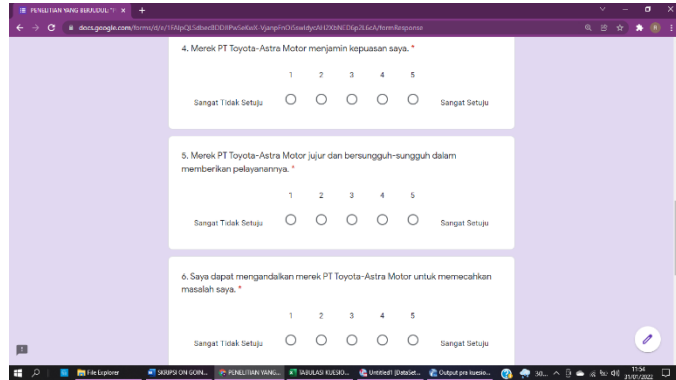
PENELITIAN YANG BERJUDUL "P ×  +

docs.google.com/forms/d/e/1FAIpQLSdbecBDD8Pw5eKeiX-VjanpFnOiSewldycAH2XbNEDEp2L6zA/formResponse

4. Merek PT Toyota-Astra Motor menjamin kepuasan saya. *

| | 1 | 2 | 3 | 4 | 5 | |
|---|---|---|---|---|---|---|
| Sangat Tidak Setuju | ○ | ○ | ○ | ○ | ○ | Sangat Setuju |

5. Merek PT Toyota-Astra Motor jujur dan bersungguh-sungguh dalam memberikan pelayanannya. *

| | 1 | 2 | 3 | 4 | 5 | |
|---|---|---|---|---|---|---|
| Sangat Tidak Setuju | ○ | ○ | ○ | ○ | ○ | Sangat Setuju |

6. Saya dapat mengandalkan merek PT Toyota-Astra Motor untuk memecahkan masalah saya. *

| | 1 | 2 | 3 | 4 | 5 | |
|---|---|---|---|---|---|---|
| Sangat Tidak Setuju | ○ | ○ | ○ | ○ | ○ | Sangat Setuju |

File Explorer  SKRIPSI ON GOIN...  PENELITIAN YANG...  TABULASI KUESIO...  Untitled1 [DataSet...  Output pra kuesio...  30...  11:54 31/01/2022